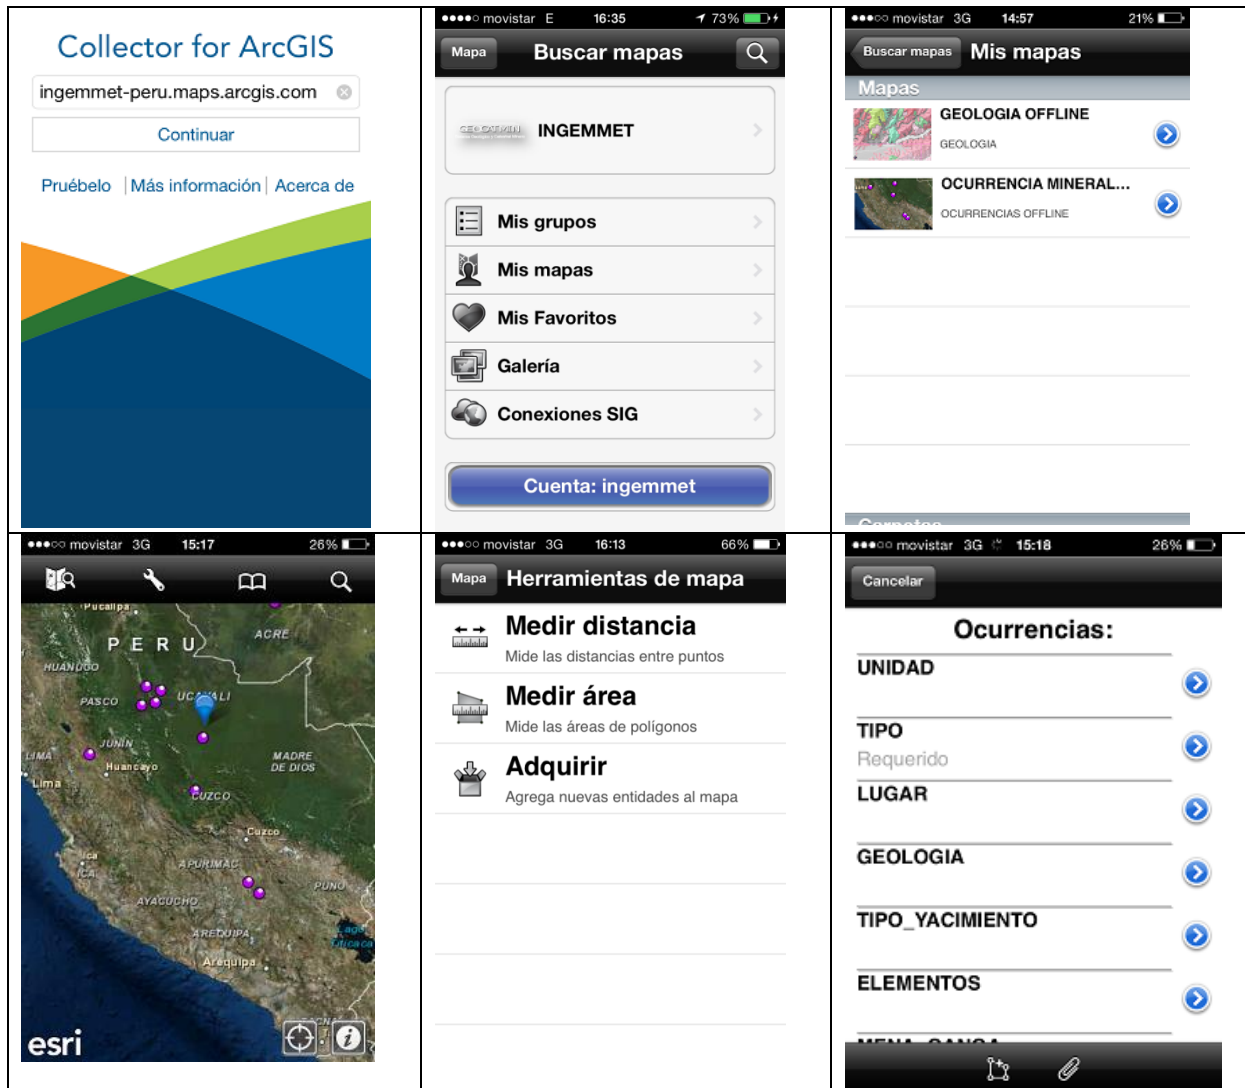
Collector for ArcGIS

ingemmet-peru.maps.arcgis.com

Continuar

Pruébelo | Más información | Acerca de

●●●●○ movistar E 16:35 73%

Mapa Buscar mapas

INGEMMET

Mis grupos

Mis mapas

Mis Favoritos

Galería

Conexiones SIG

Cuenta: ingemmet

●●●○○ movistar 3G 14:57 21%

Buscar mapas Mis mapas

Mapas

GEOLOGIA OFFLINE
GEOLOGIA

OCURRENCIA MINERAL...
OCURRENCIAS OFFLINE

Carpetas

●●●○○ movistar 3G 15:17 26%

Pucallpa
P E R U
ACRE
HUANUCO
PASCO
UCAYALI
JUNIN
LIMA
Huancayo
MADRE DE DIOS
Lima
CUZCO
Cuzco
ICA
APURIMAC
PUNO
AYACUCHO
AREQUIPA
Arequipa
Lago Titicaca
esri

●●●○○ movistar 3G 16:13 66%

Mapa Herramientas de mapa

Medir distancia
Mide las distancias entre puntos

Medir área
Mide las áreas de polígonos

Adquirir
Agrega nuevas entidades al mapa

●●●○○ movistar 3G 15:18 26%

Cancelar

Ocurrencias:

UNIDAD

TIPO
Requerido

LUGAR

GEOLOGIA

TIPO_YACIMIENTO

ELEMENTOS

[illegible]